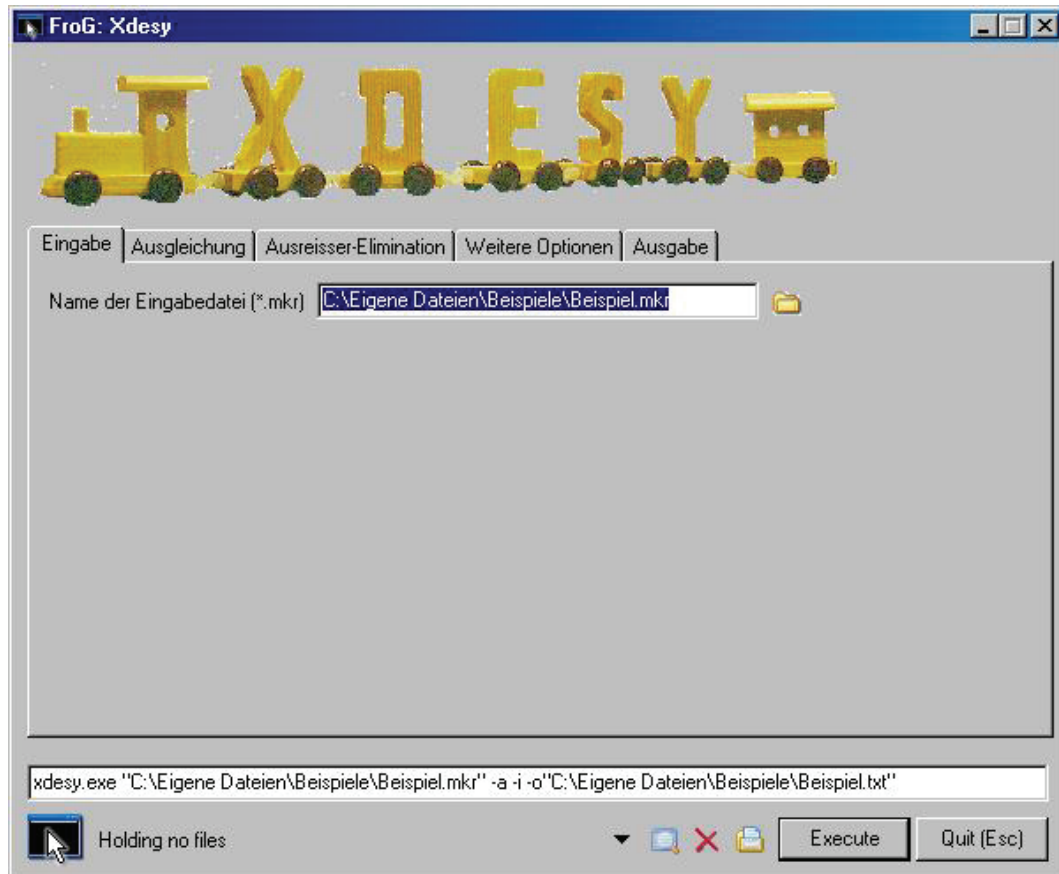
FroG: Xdesy

XDESY

Eingabe | Ausgleichung | Ausreisser-Elimination | Weitere Optionen | Ausgabe

Name der Eingabedatei (*.mkr) C:\Eigene Dateien\Beispiele\Beispiel.mkr

xdesy.exe "C:\Eigene Dateien\Beispiele\Beispiel.mkr" -a -i -o"C:\Eigene Dateien\Beispiele\Beispiel.txt"

Holding no files

Execute

Quit (Esc)